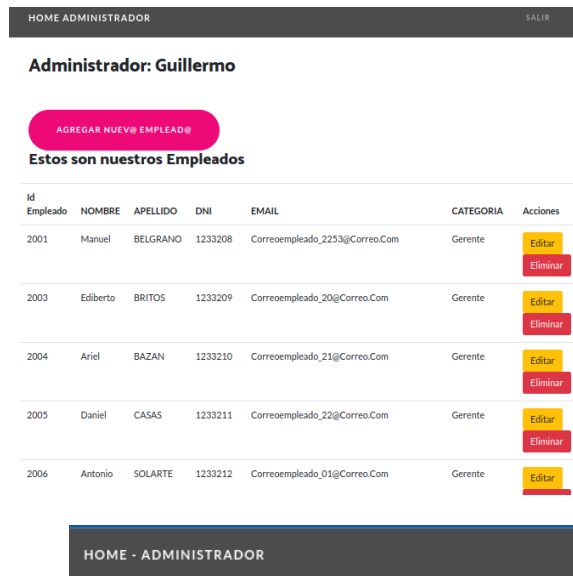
HOME ADMINISTRADOR

SALIR

Administrador: Guillermo

AGREGAR NUEV@ EMPLEAD@

Estos son nuestros Empleados

| Id Empleado | NOMBRE | APELLIDO | DNI | EMAIL | CATEGORIA | Acciones |
|---|---|---|---|---|---|---|
| 2001 | Manuel | BELGRANO | 1233208 | Correoempleado_2253@Correo.Com | Gerente | Editar Eliminar |
| 2003 | Ediberto | BRITOS | 1233209 | Correoempleado_20@Correo.Com | Gerente | Editar Eliminar |
| 2004 | Ariel | BAZAN | 1233210 | Correoempleado_21@Correo.Com | Gerente | Editar Eliminar |
| 2005 | Daniel | CASAS | 1233211 | Correoempleado_22@Correo.Com | Gerente | Editar Eliminar |
| 2006 | Antonio | SOLARTE | 1233212 | Correoempleado_01@Correo.Com | Gerente | Editar |

HOME - ADMINISTRADOR